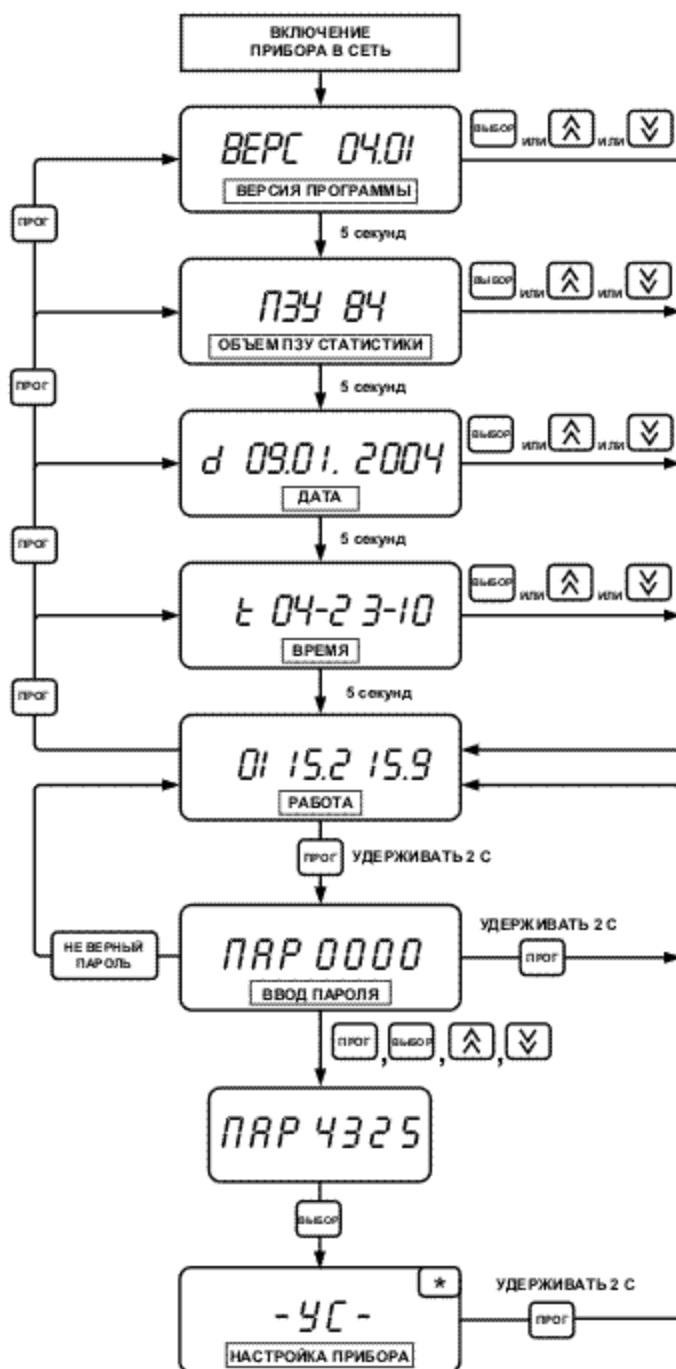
ВКЛЮЧЕНИЕ ПРИБОРА В СЕТЬ

ВЕРС 04.01
ВЕРСИЯ ПРОГРАММЫ

ВЫБОР или или

ПРОГ

5 секунд

ПЗУ 84
ОБЪЕМ ПЗУ СТАТИСТИКИ

ВЫБОР или или

ПРОГ

5 секунд

d 09.01. 2004
ДАТА

ВЫБОР или или

ПРОГ

5 секунд

t 04-2 3-10
ВРЕМЯ

ВЫБОР или или

ПРОГ

5 секунд

01 15.2 15.9
РАБОТА

ПРОГ УДЕРЖИВАТЬ 2 С

НЕ ВЕРНЫЙ ПАРОЛЬ

ПАР 0000
ВВОД ПАРОЛЯ

УДЕРЖИВАТЬ 2 С
ПРОГ

ПРОГ, ВЫБОР, ,

ПАР 4325

ВЫБОР

-УС-
*
НАСТРОЙКА ПРИБОРА

УДЕРЖИВАТЬ 2 С
ПРОГ